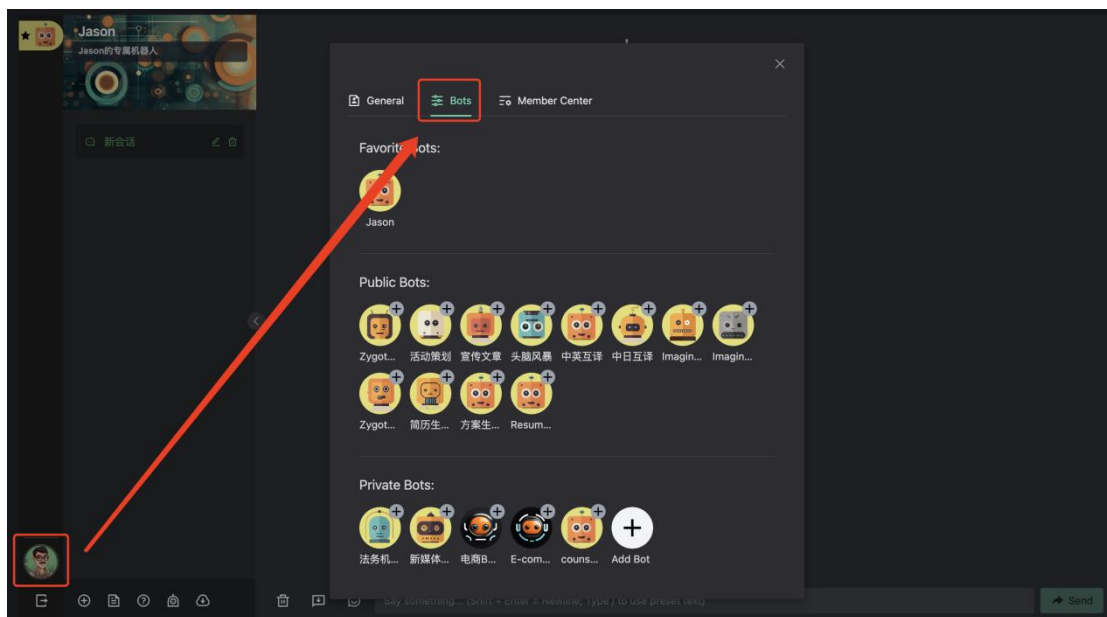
Jason
Jason的专属机器人

新会话

General
Bots
Member Center

Favorite Bots:

Jason

Public Bots:

Zygot...
活动策划
宣传文章
头脑风暴
中英互译
中日互译
Imagin...
Imagin...
Zygot...
简历生...
方案生...
Resum...

Private Bots:

法务机...
新媒体...
电商B...
E-com...
couns...
Add Bot

Say something... (Shift + Enter = Newline, '/' to use preset text)

Send